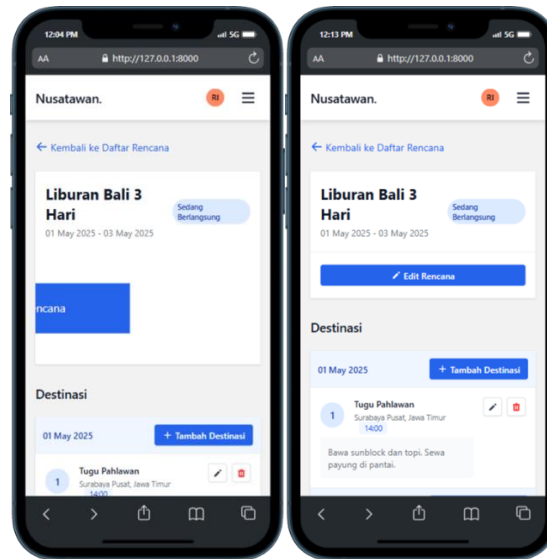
12:04 PM
5G

AA
http://127.0.0.1:8000

Nusatawan.
RI

← Kembali ke Daftar Rencana

Liburan Bali 3 Hari
Sedang Berlangsung
01 May 2025 - 03 May 2025

ncana

Destinasi

01 May 2025
+ Tambah Destinasi

1
Tugu Pahlawan
Surabaya Pusat, Jawa Timur
14:00

12:13 PM
5G

AA
http://127.0.0.1:8000

Nusatawan.
RI

← Kembali ke Daftar Rencana

Liburan Bali 3 Hari
Sedang Berlangsung
01 May 2025 - 03 May 2025

Edit Rencana

Destinasi

01 May 2025
+ Tambah Destinasi

1
Tugu Pahlawan
Surabaya Pusat, Jawa Timur
14:00

Bawa sunblock dan topi. Sewa payung di pantai.